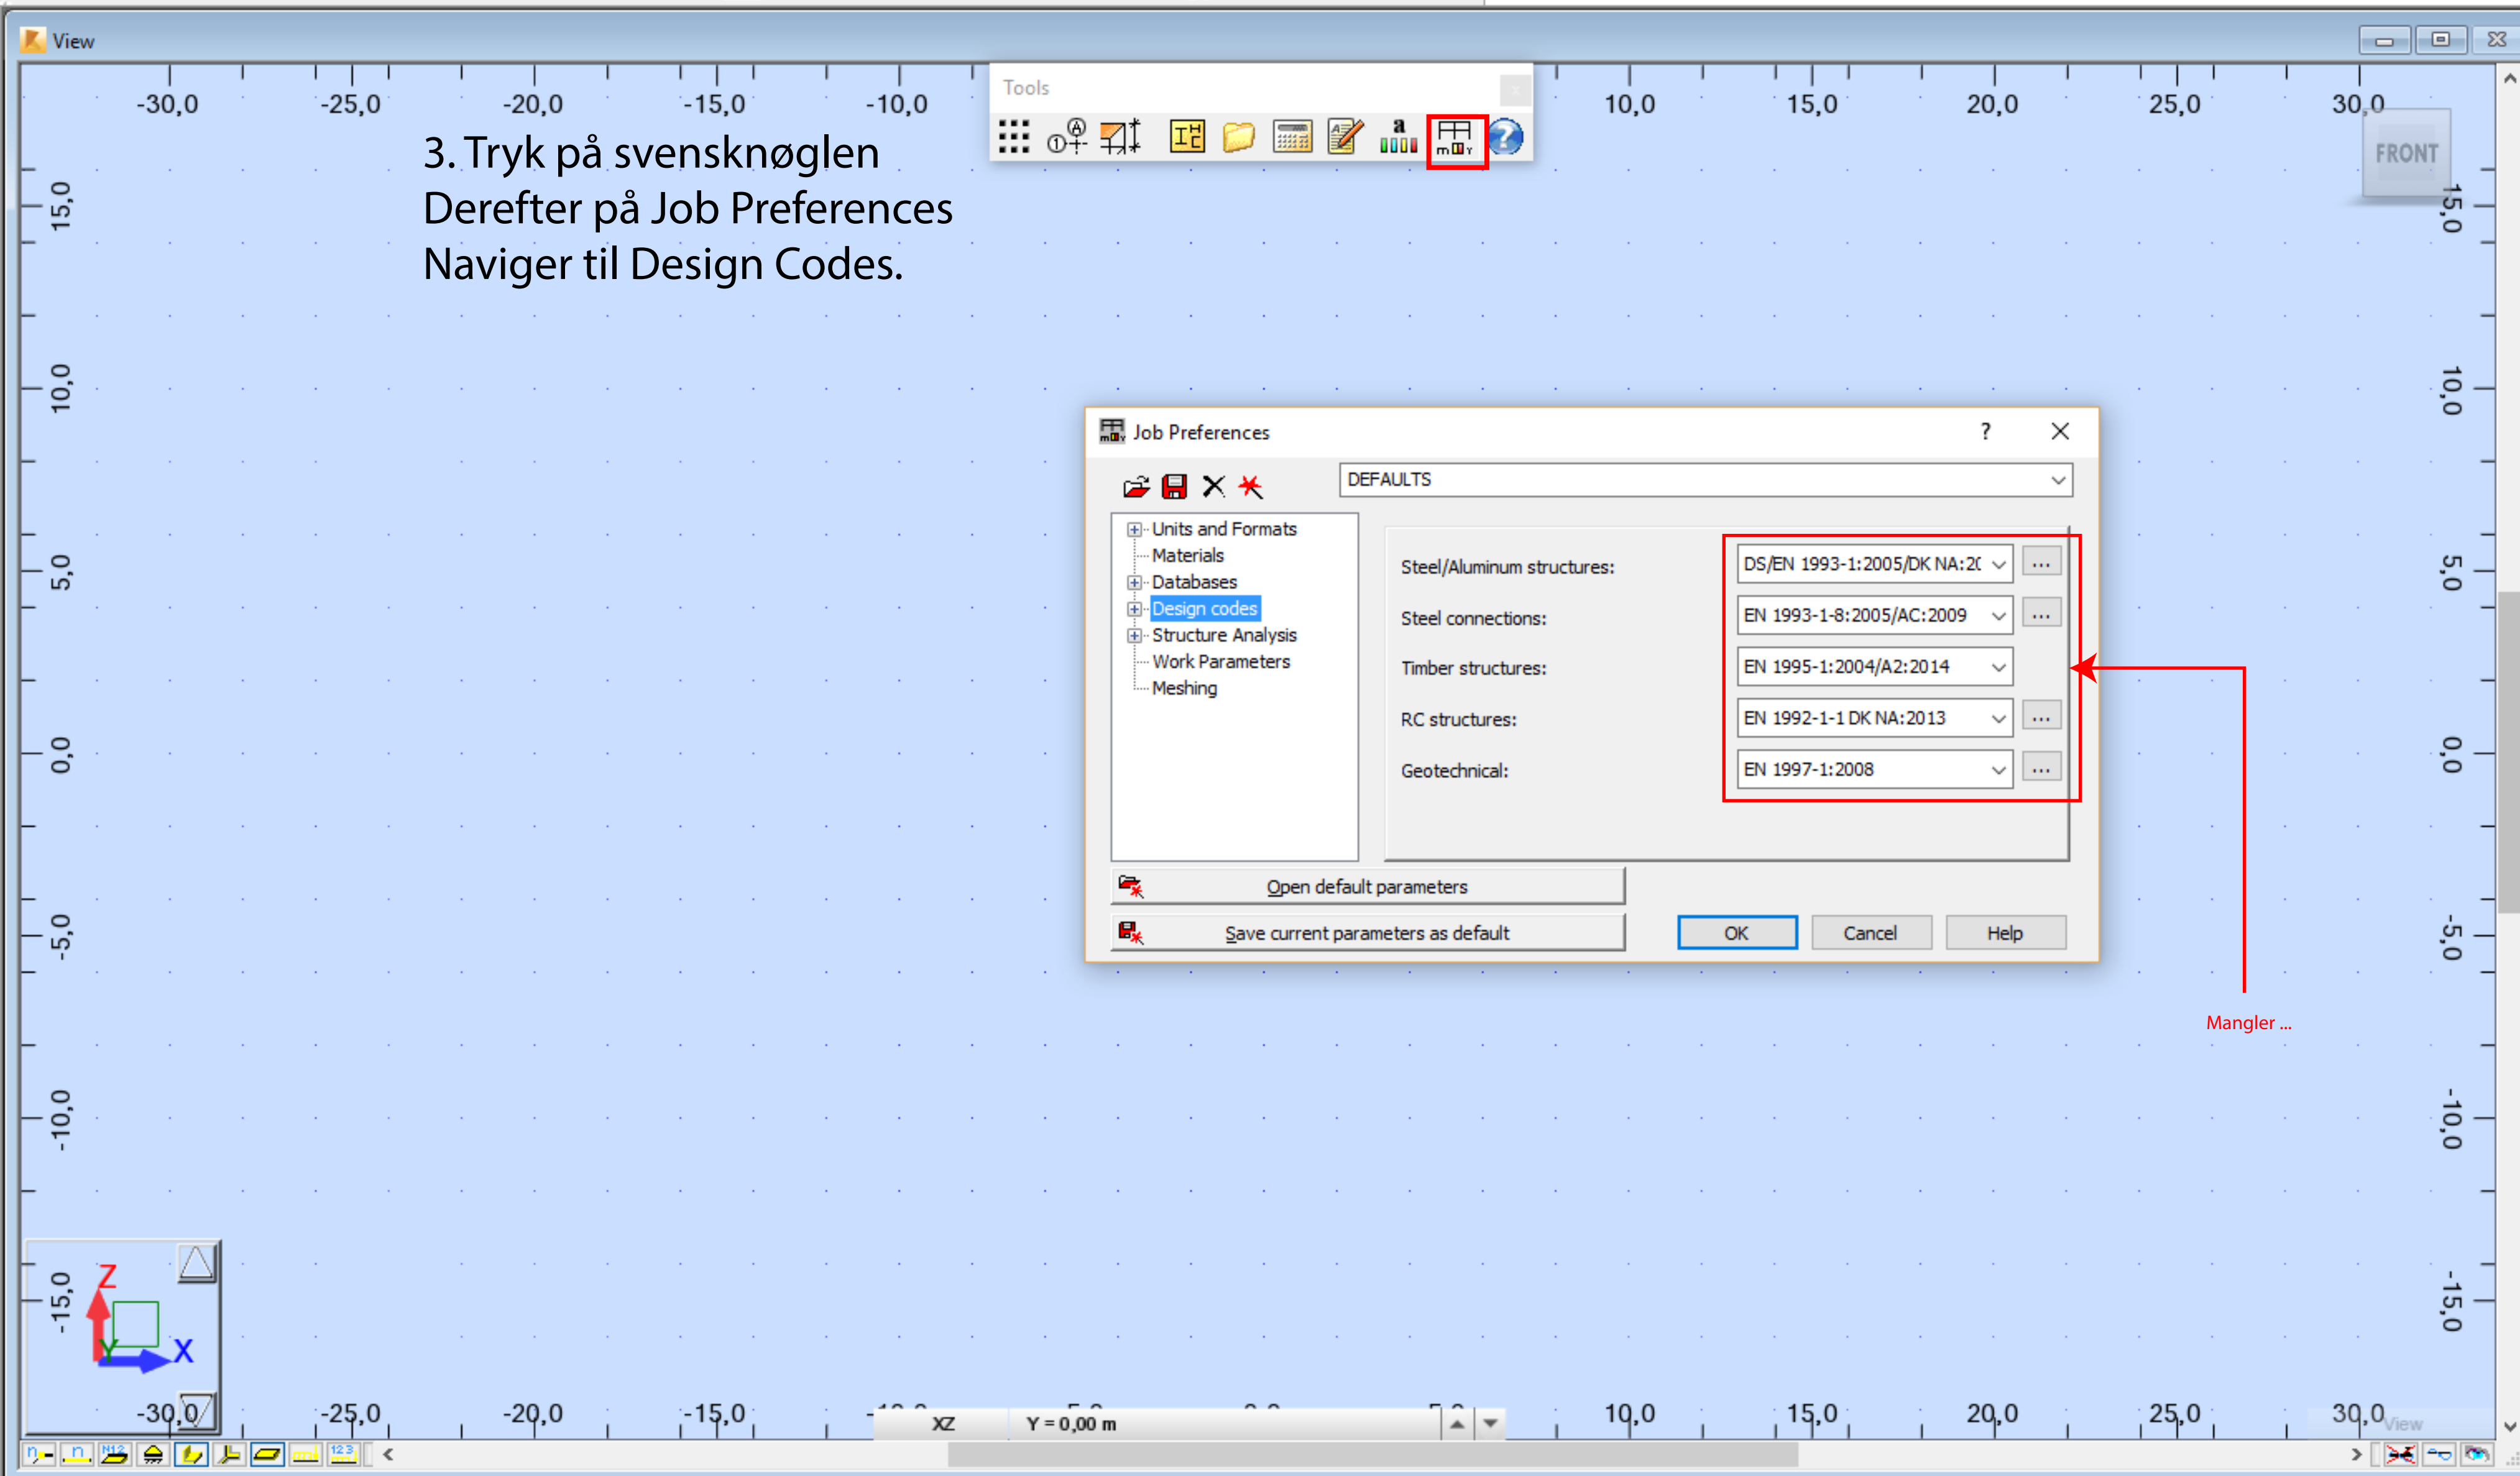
View

-30,0 -25,0 -20,0 -15,0 -10,0 10,0 15,0 20,0 25,0 30,0

Tools

FRONT

3. Tryk på svensknøglen
Derefter på Job Preferences
Naviger til Design Codes.

15,0
10,0
5,0
0,0
-5,0
-10,0
-15,0

Job Preferences ? ✕

DEFAULTS

Units and Formats
Materials
Databases
Design codes
Structure Analysis
Work Parameters
Meshing

Steel/Aluminum structures: DS/EN 1993-1:2005/DK NA:2( ...
Steel connections: EN 1993-1-8:2005/AC:2009 ...
Timber structures: EN 1995-1:2004/A2:2014
RC structures: EN 1992-1-1 DK NA:2013 ...
Geotechnical: EN 1997-1:2008 ...

Open default parameters
Save current parameters as default

OK Cancel Help

Mangler ...

Z
X

-30,0 -25,0 -20,0 -15,0 XZ Y = 0,00 m 10,0 15,0 20,0 25,0 30,0

View